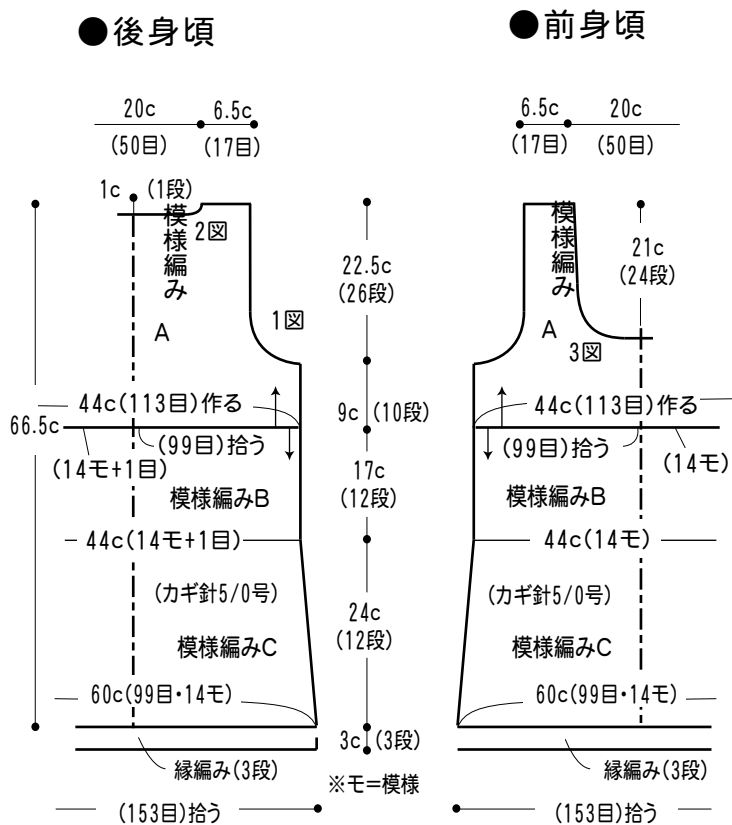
●後身頃

●前身頃

20c (50目)
6.5c (17目)

6.5c (17目)
20c (50目)

1c (1段)
模様編み
2図
A
1図

66.5c

22.5c (26段)
9c (10段)
17c (12段)
24c (12段)
3c (3段)

模様編み
A
3図
21c (24段)

44c(113目)作る
(99目)拾う
(14モ+1目)
模様編みB
44c(14モ+1目)
(カギ針5/0号)
模様編みC
60c(99目・14モ)
縁編み(3段)
(153目)拾う

44c(113目)作る
(99目)拾う
(14モ)
模様編みB
44c(14モ)
(カギ針5/0号)
模様編みC
60c(99目・14モ)
縁編み(3段)
(153目)拾う

※モ=模様